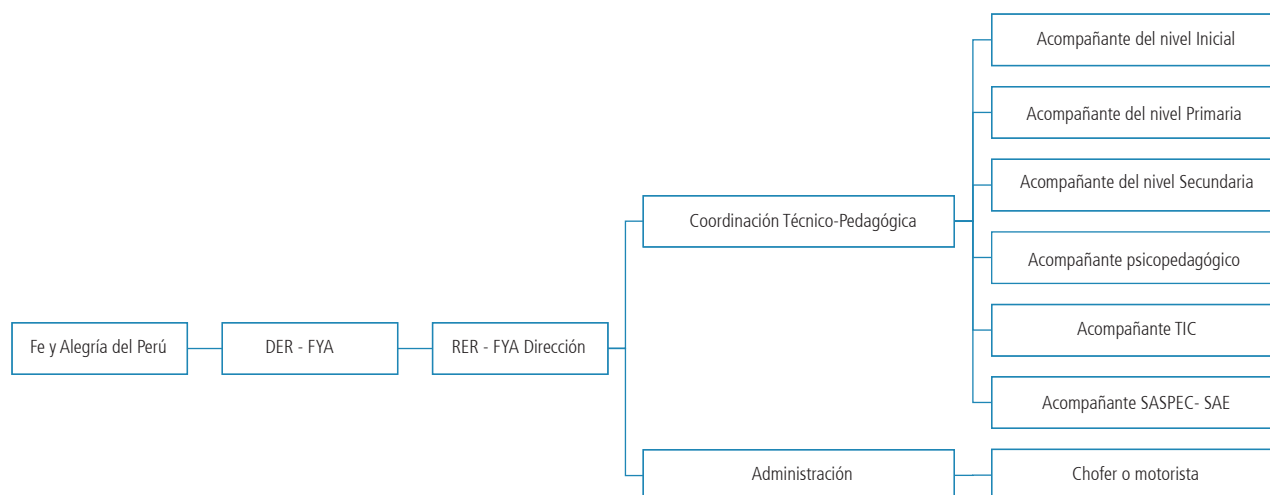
Fe y Alegría del Perú

DER - FYA

RER - FYA Dirección

Coordinación Técnico-Pedagógica

Acompañante del nivel Inicial

Acompañante del nivel Primaria

Acompañante del nivel Secundaria

Acompañante psicopedagógico

Acompañante TIC

Acompañante SASPEC- SAE

Administración

Chofer o motorista